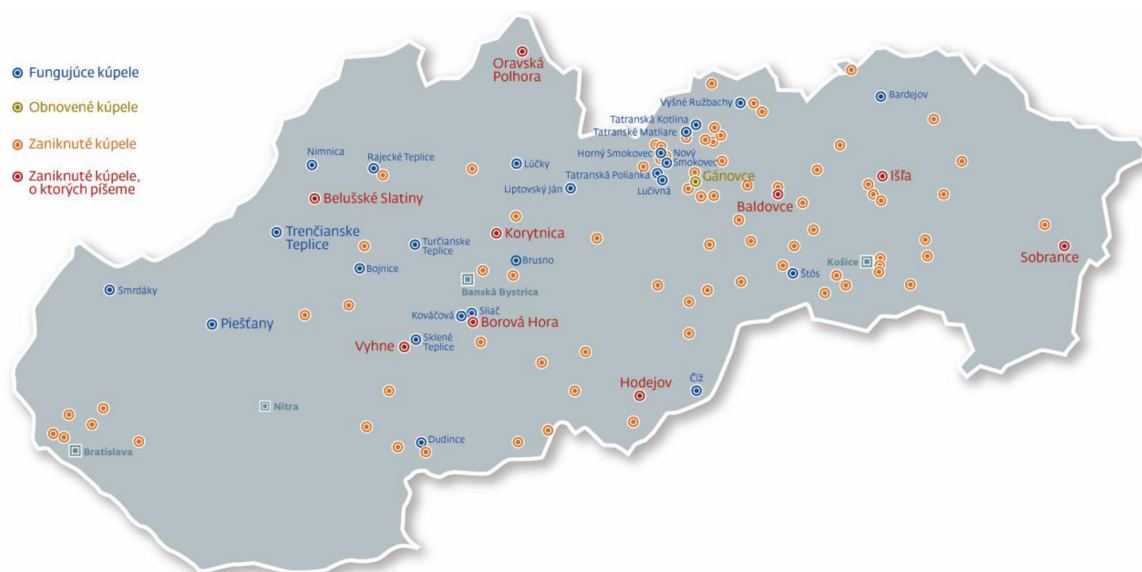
Fungujúce kúpele

Obnovené kúpele

Zaniknuté kúpele

Zaniknuté kúpele, o ktorých píšeme

Oravská Polhora

Vyšné Ružbachy

Bardejov

Tatranská Kotlina

Tatranské Matliare

Nimnica

Rajecké Teplice

Lúčky

Horný Smokovec

Nový Smokovec

Tatranská Polianka

Lučivná

Gánovce

Liptovský Ján

Belušské Slatiny

Išľa

Baldovce

Trenčianske Teplice

Turčianske Teplice

Korytnica

Bojnice

Brusno

Sobrance

Košice

Štós

Banská Bystrica

Smrdáky

Piešťany

Kováčová

Sliač

Borová Hora

Sklené Teplice

Vyhne

Hodejov

Číž

Nitra

Dudince

Bratislava